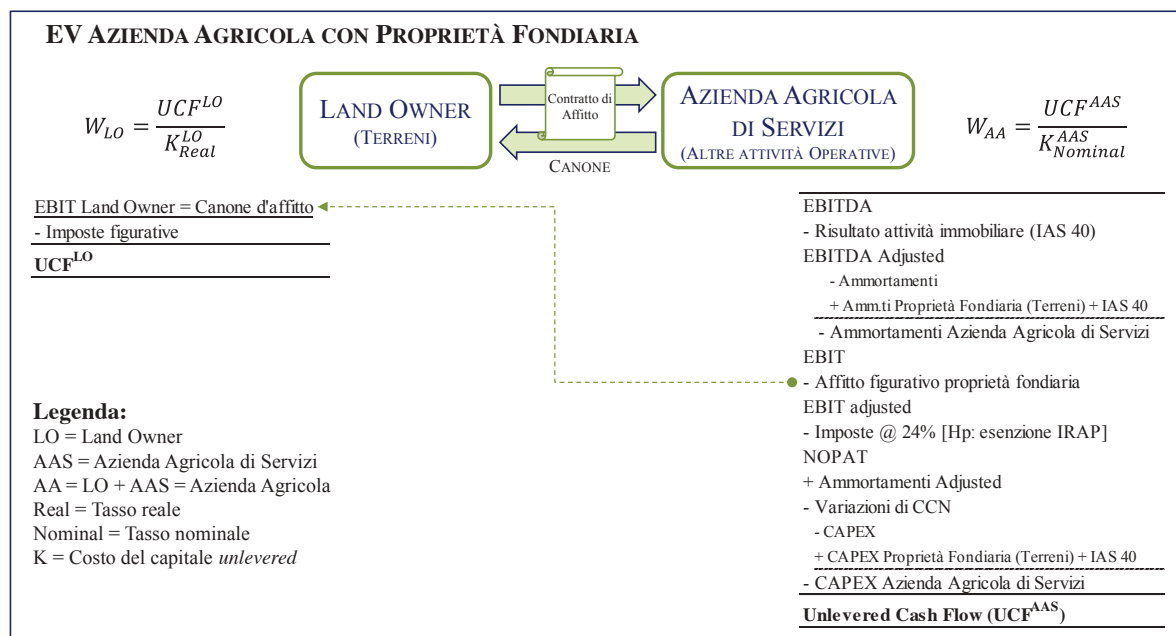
EV AZIENDA AGRICOLA CON PROPRIETÀ FONDIARIA

$W_{LO} = \frac{UCF^{LO}}{K^{LO}_{Real}}$

LAND OWNER (TERRENI)

Contratto di Affitto

CANONE

AZIENDA AGRICOLA DI SERVIZI (ALTRE ATTIVITÀ OPERATIVE)

$W_{AA} = \frac{UCF^{AAS}}{K^{AAS}_{Nominal}}$

EBIT Land Owner = Canone d'affitto
- Imposte figurative
UCF$^{LO}$

Legenda:
LO = Land Owner
AAS = Azienda Agricola di Servizi
AA = LO + AAS = Azienda Agricola
Real = Tasso reale
Nominal = Tasso nominale
K = Costo del capitale *unlevered*

EBITDA
- Risultato attività immobiliare (IAS 40)
EBITDA Adjusted
- Ammortamenti
+ Amm.ti Proprietà Fondiaria (Terreni) + IAS 40
- Ammortamenti Azienda Agricola di Servizi
EBIT
- Affitto figurativo proprietà fondiaria
EBIT adjusted
- Imposte @ 24% [Hp: esenzione IRAP]
NOPAT
+ Ammortamenti Adjusted
- Variazioni di CCN
- CAPEX
+ CAPEX Proprietà Fondiaria (Terreni) + IAS 40
- CAPEX Azienda Agricola di Servizi
Unlevered Cash Flow (UCF$^{AAS}$)